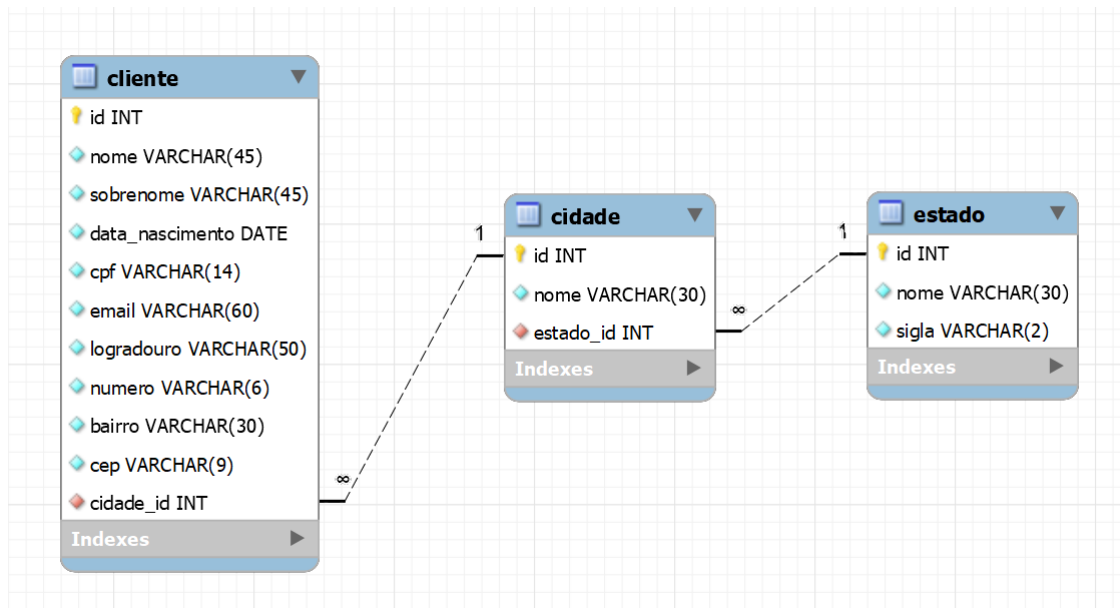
cliente
id INT
nome VARCHAR(45)
sobrenome VARCHAR(45)
data_nascimento DATE
cpf VARCHAR(14)
email VARCHAR(60)
logradouro VARCHAR(50)
numero VARCHAR(6)
bairro VARCHAR(30)
cep VARCHAR(9)
cidade_id INT
Indexes

1

∞

cidade
id INT
nome VARCHAR(30)
estado_id INT
Indexes

1

∞

estado
id INT
nome VARCHAR(30)
sigla VARCHAR(2)
Indexes